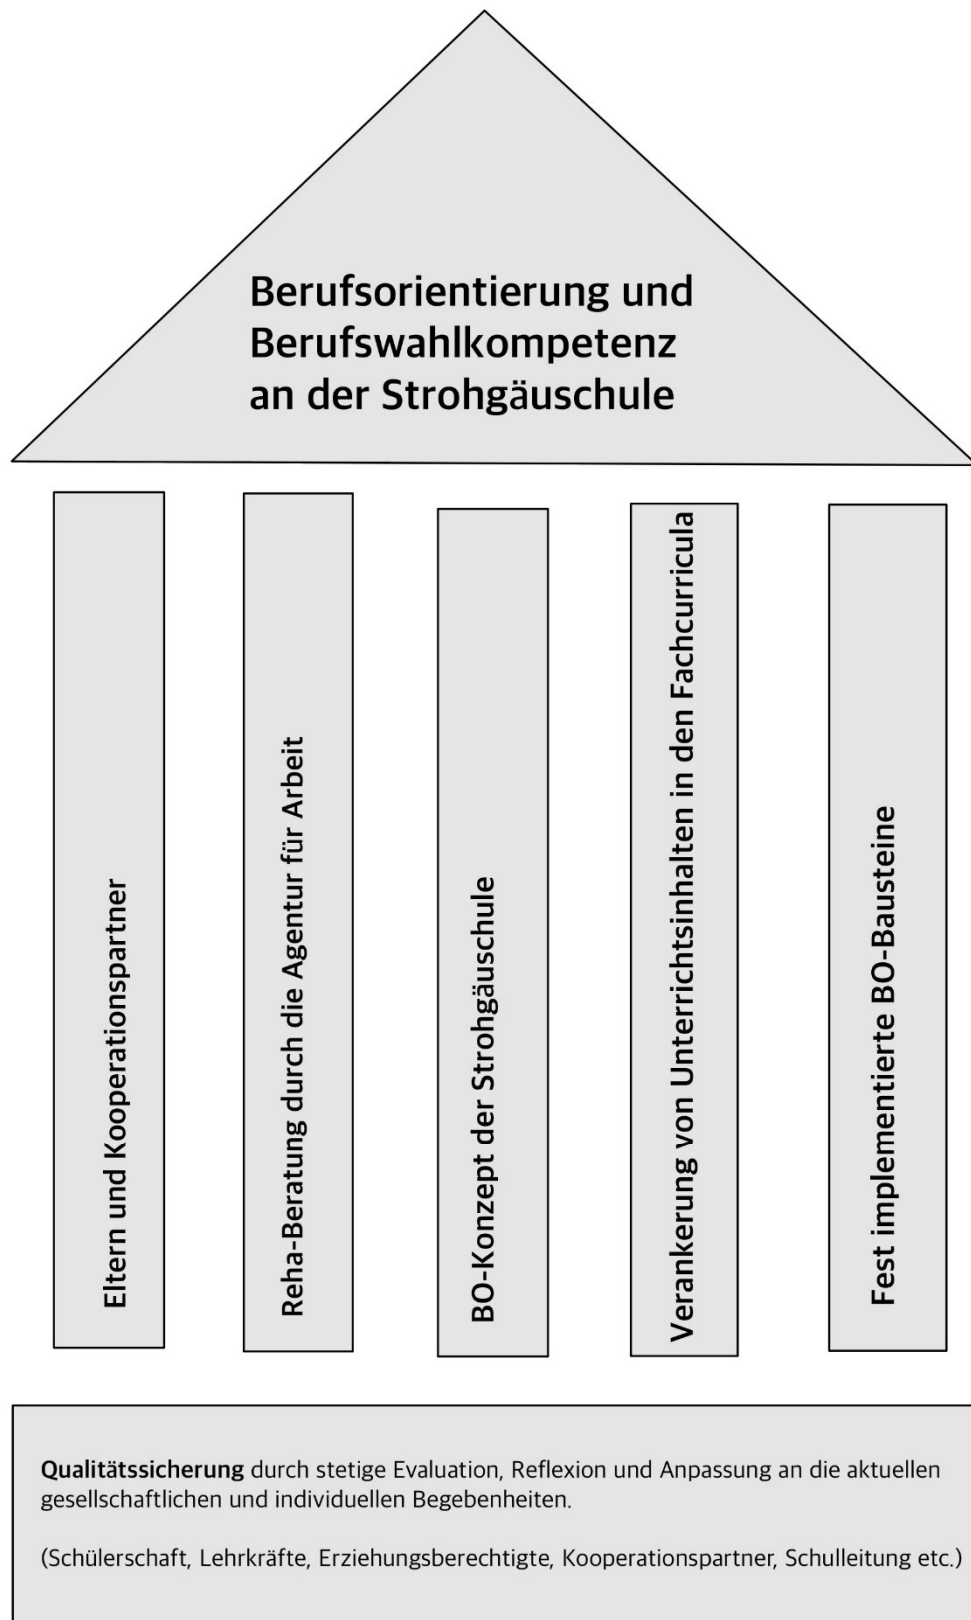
Berufsorientierung und Berufswahlkompetenz an der Strohgäuschule

Eltern und Kooperationspartner

Reha-Beratung durch die Agentur für Arbeit

BO-Konzept der Strohgäuschule

Verankerung von Unterrichtsinhalten in den Fachcurricula

Fest implementierte BO-Bausteine

**Qualitätssicherung** durch stetige Evaluation, Reflexion und Anpassung an die aktuellen gesellschaftlichen und individuellen Begebenheiten.

(Schülerschaft, Lehrkräfte, Erziehungsberechtigte, Kooperationspartner, Schulleitung etc.)